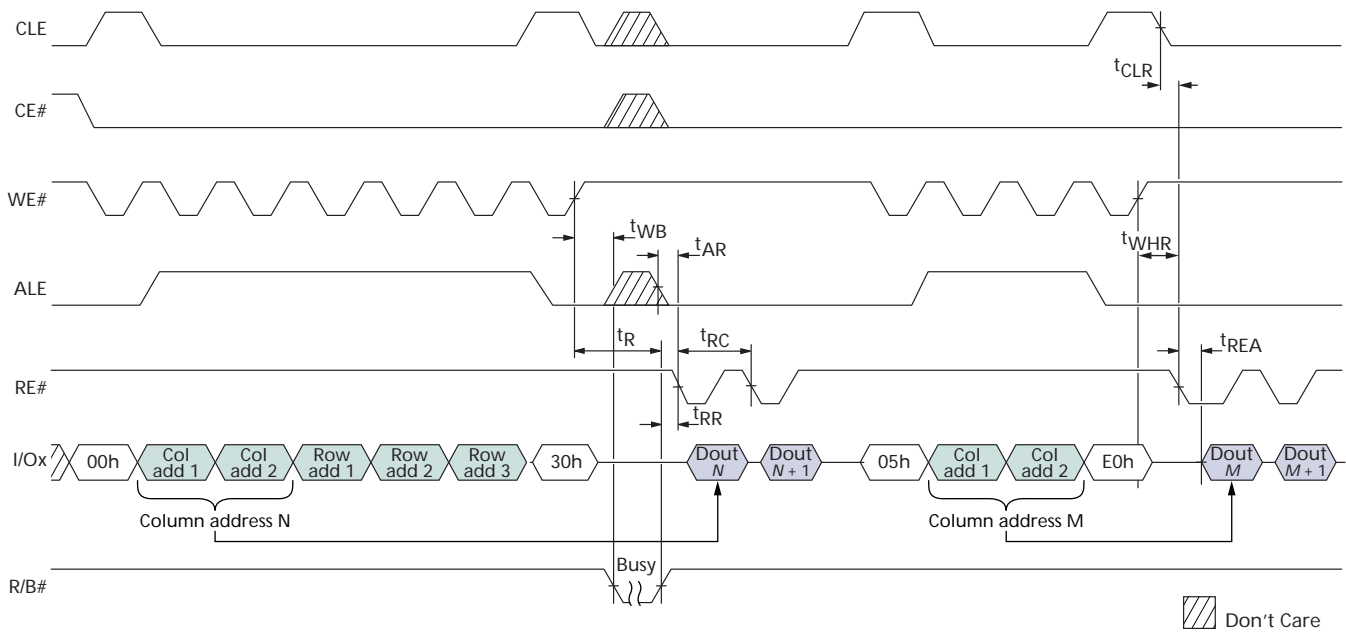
CLE

CE#

WE#

ALE

RE#

I/Ox

R/B#

$t_{CLR}$

$t_{WB}$

$t_{AR}$

$t_{WHR}$

$t_R$

$t_{RC}$

$t_{REA}$

$t_{RR}$

00h

Col add 1

Col add 2

Row add 1

Row add 2

Row add 3

30h

Dout $N$

Dout $N+1$

05h

Col add 1

Col add 2

E0h

Dout $M$

Dout $M+1$

Column address N

Column address M

Busy

Don't Care